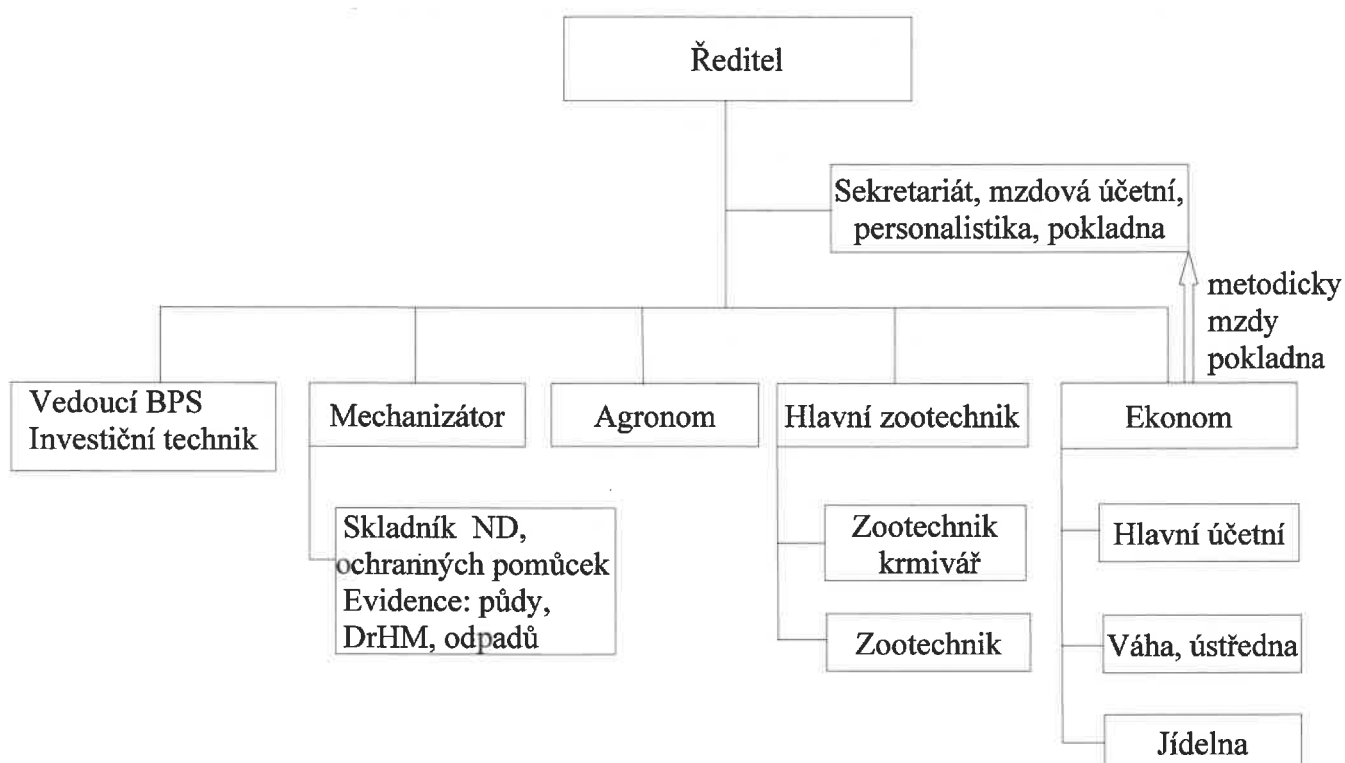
Ředitel

Sekretariát, mzdová účetní, personalistika, pokladna

metodicky
mzdy
pokladna

Vedoucí BPS
Investiční technik

Mechanizátor

Agronom

Hlavní zootechnik

Ekonom

Skladník ND, ochranných pomůcek
Evidence: půdy, DrHM, odpadů

Zootechnik krmivář

Zootechnik

Hlavní účetní

Váha, ústředna

Jídelna